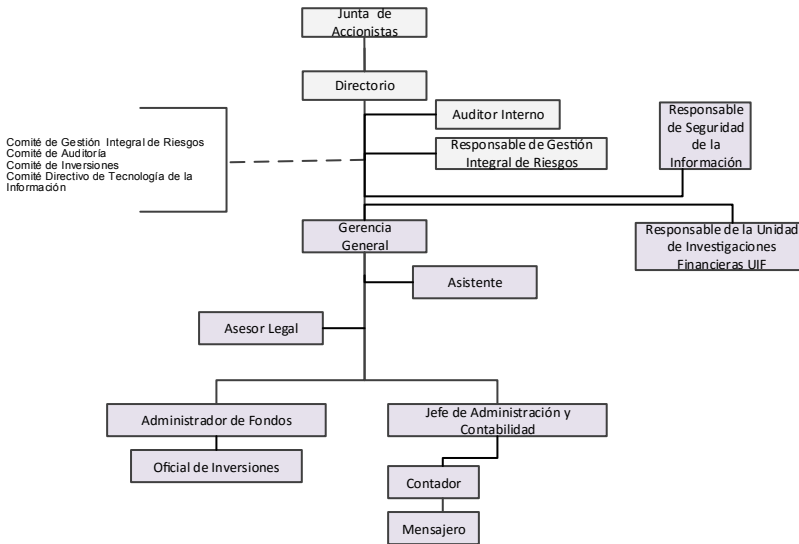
Junta de Accionistas

Directorio

Auditor Interno

Responsable de Gestión Integral de Riesgos

Responsable de Seguridad de la Información

Comité de Gestión Integral de Riesgos
Comité de Auditoría
Comité de Inversiones
Comité Directivo de Tecnología de la Información

Gerencia General

Responsable de la Unidad de Investigaciones Financieras UIF

Asistente

Asesor Legal

Administrador de Fondos

Oficial de Inversiones

Jefe de Administración y Contabilidad

Contador

Mensajero